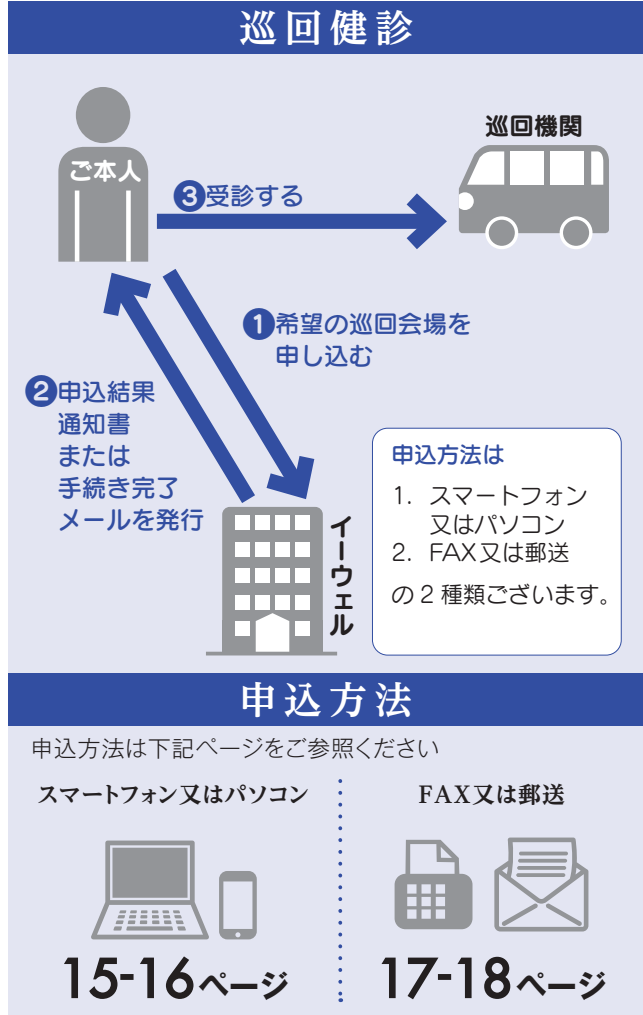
巡回健診

ご本人

巡回機関

3受診する

1希望の巡回会場を申し込む

2申込結果通知書または手続き完了メールを発行

イーウェル

申込方法は
1. スマートフォン又はパソコン
2. FAX又は郵送
の2種類ございます。

申込方法

申込方法は下記ページをご参照ください

スマートフォン又はパソコン

15-16ページ

FAX又は郵送

17-18ページ